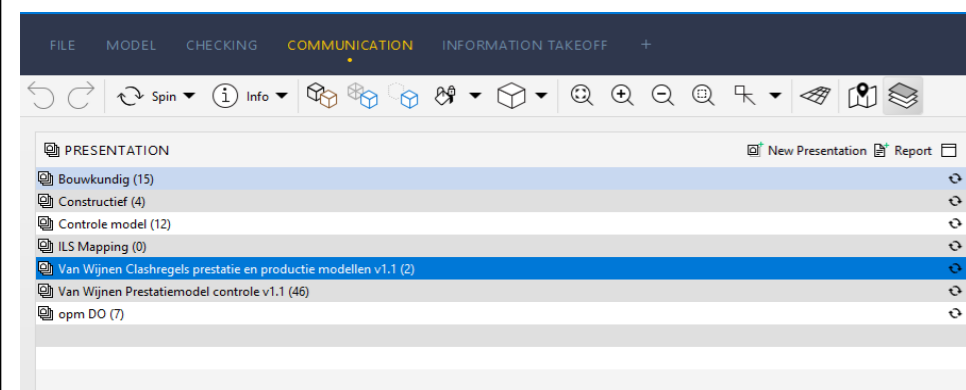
FILE MODEL CHECKING COMMUNICATION INFORMATION TAKEOFF +

Spin Info

PRESENTATION New Presentation Report

Bouwkundig (15)
Constructief (4)
Controle model (12)
ILS Mapping (0)
Van Wijnen Clashregels prestatie en productie modellen v1.1 (2)
Van Wijnen Prestatiemodel controle v1.1 (46)
opm DO (7)